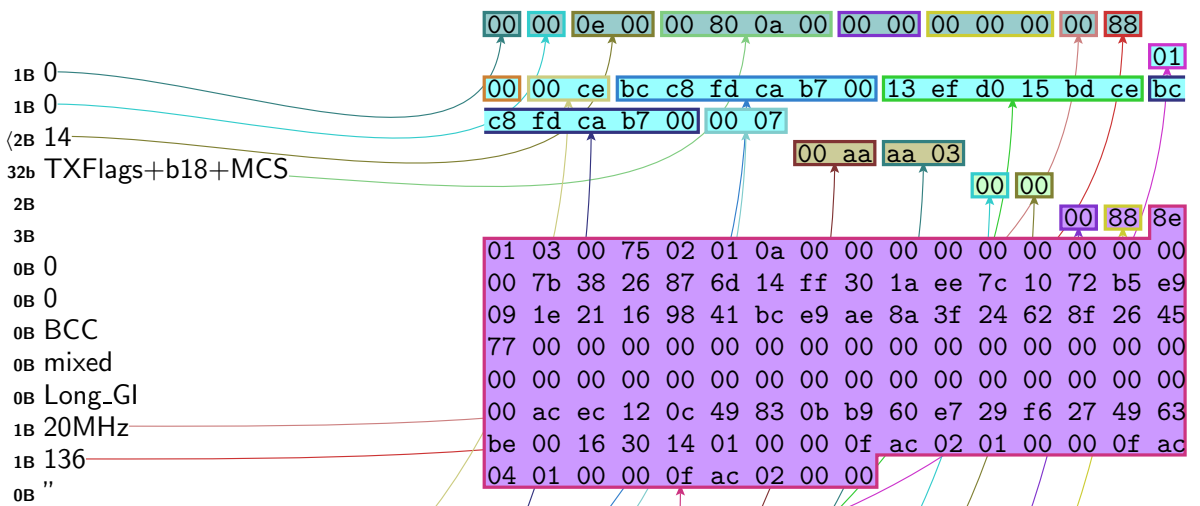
00 00 0e 00 00 80 0a 00 00 00 00 00 00 00 88

01

00 00 ce bc c8 fd ca b7 00 13 ef d0 15 bd ce bc

c8 fd ca b7 00 00 07

00 aa aa 03

00 00

00 88 8e

1B 0
1B 0
⟨2B 14
32b TXFlags+b18+MCS
2B
3B
0B 0
0B 0
0B BCC
0B mixed
0B Long_GI
1B 20MHz
1B 136
0B ''

01 03 00 75 02 01 0a 00 00 00 00 00 00 00 00
00 7b 38 26 87 6d 14 ff 30 1a ee 7c 10 72 b5 e9
09 1e 21 16 98 41 bc e9 ae 8a 3f 24 62 8f 26 45
77 00 00 00 00 00 00 00 00 00 00 00 00 00 00 00
00 00 00 00 00 00 00 00 00 00 00 00 00 00 00 00
00 ac ec 12 0c 49 83 0b b9 60 e7 29 f6 27 49 63
be 00 16 30 14 01 00 00 0f ac 02 01 00 00 0f ac
04 01 00 00 0f ac 02 00 00